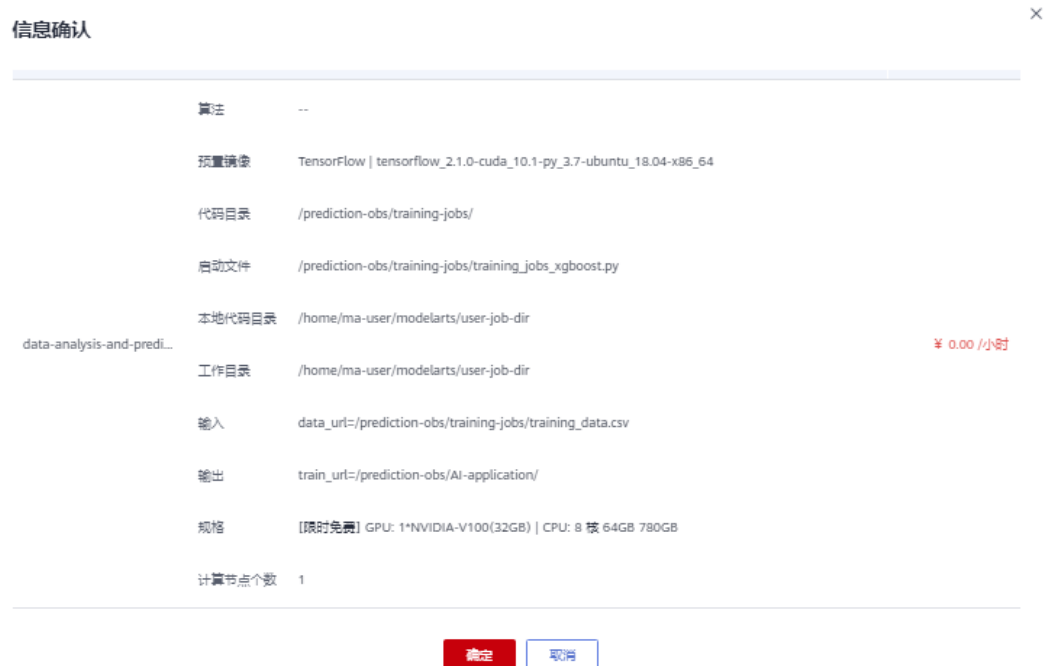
信息确认

×

data-analysis-and-predi...

| 算法 | -- |
|---|---|
| 预置镜像 | TensorFlow \| tensorflow_2.1.0-cuda_10.1-py_3.7-ubuntu_18.04-x86_64 |
| 代码目录 | /prediction-obs/training-jobs/ |
| 启动文件 | /prediction-obs/training-jobs/training_jobs_xgboost.py |
| 本地代码目录 | /home/ma-user/modelarts/user-job-dir |
| 工作目录 | /home/ma-user/modelarts/user-job-dir |
| 输入 | data_url=/prediction-obs/training-jobs/training_data.csv |
| 输出 | train_url=/prediction-obs/AI-application/ |
| 规格 | [限时免费] GPU: 1*NVIDIA-V100(32GB) \| CPU: 8 核 64GB 780GB |
| 计算节点个数 | 1 |

¥ 0.00 /小时

确定 取消